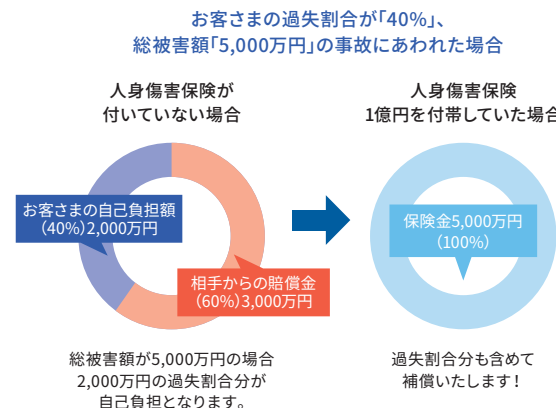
お客さまの過失割合が「40%」、
総被害額「5,000万円」の事故にあわれた場合

人身傷害保険が
付いていない場合

お客さまの自己負担額
(40%)2,000万円

相手からの賠償金
(60%)3,000万円

総被害額が5,000万円の場合
2,000万円の過失割合分が
自己負担となります。

人身傷害保険
1億円を付帯していた場合

保険金5,000万円
(100%)

過失割合分も含めて
補償いたします!